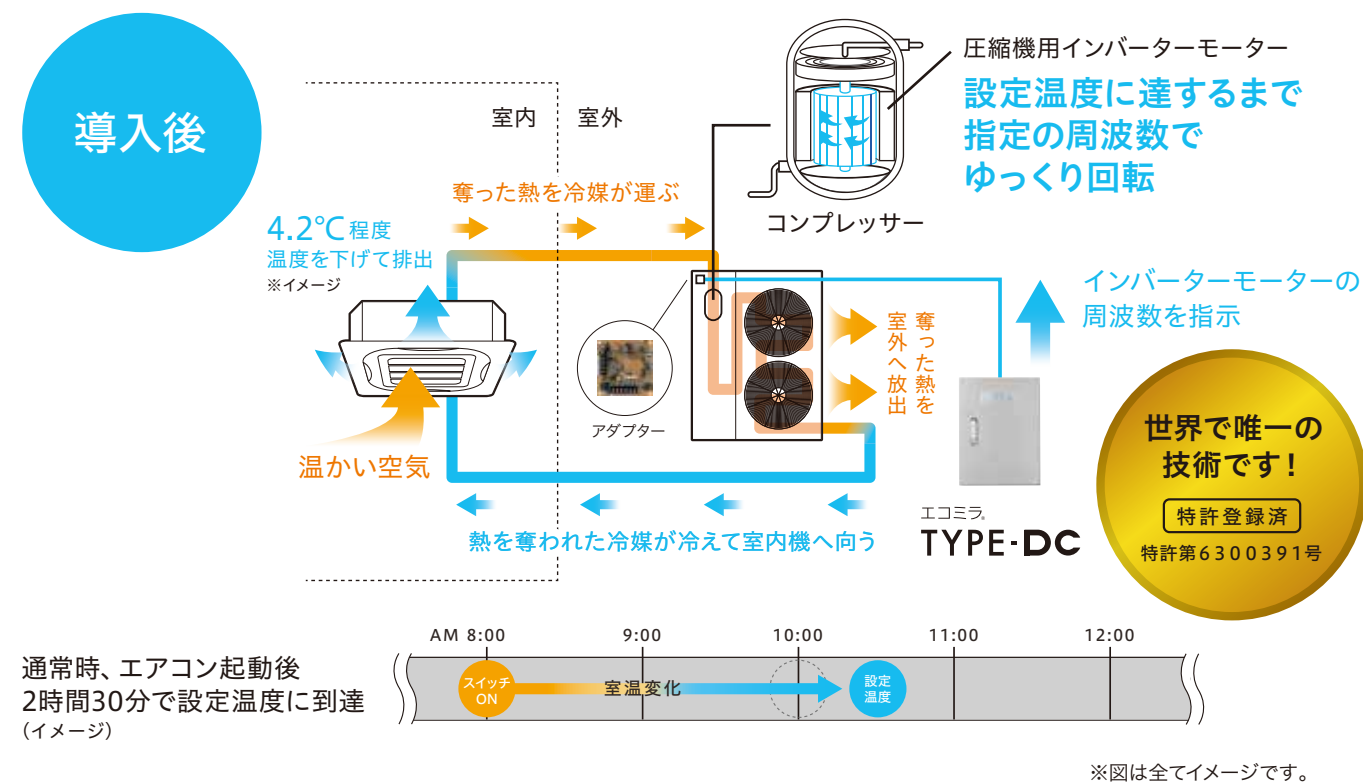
導入後

室内　室外

奪った熱を冷媒が運ぶ

4.2℃程度
温度を下げて排出
※イメージ

温かい空気

アダプター

圧縮機用インバーターモーター
設定温度に達するまで
指定の周波数で
ゆっくり回転

コンプレッサー

インバーターモーターの
周波数を指示

奪った熱を
室外へ放出

熱を奪われた冷媒が冷えて室内機へ向う

エコミラ。
TYPE-DC

世界で唯一の
技術です！
特許登録済
特許第6300391号

通常時、エアコン起動後
2時間30分で設定温度に到達
(イメージ)

AM 8:00　9:00　10:00　11:00　12:00

スイッチ
ON
室温変化
設定
温度

※図は全てイメージです。